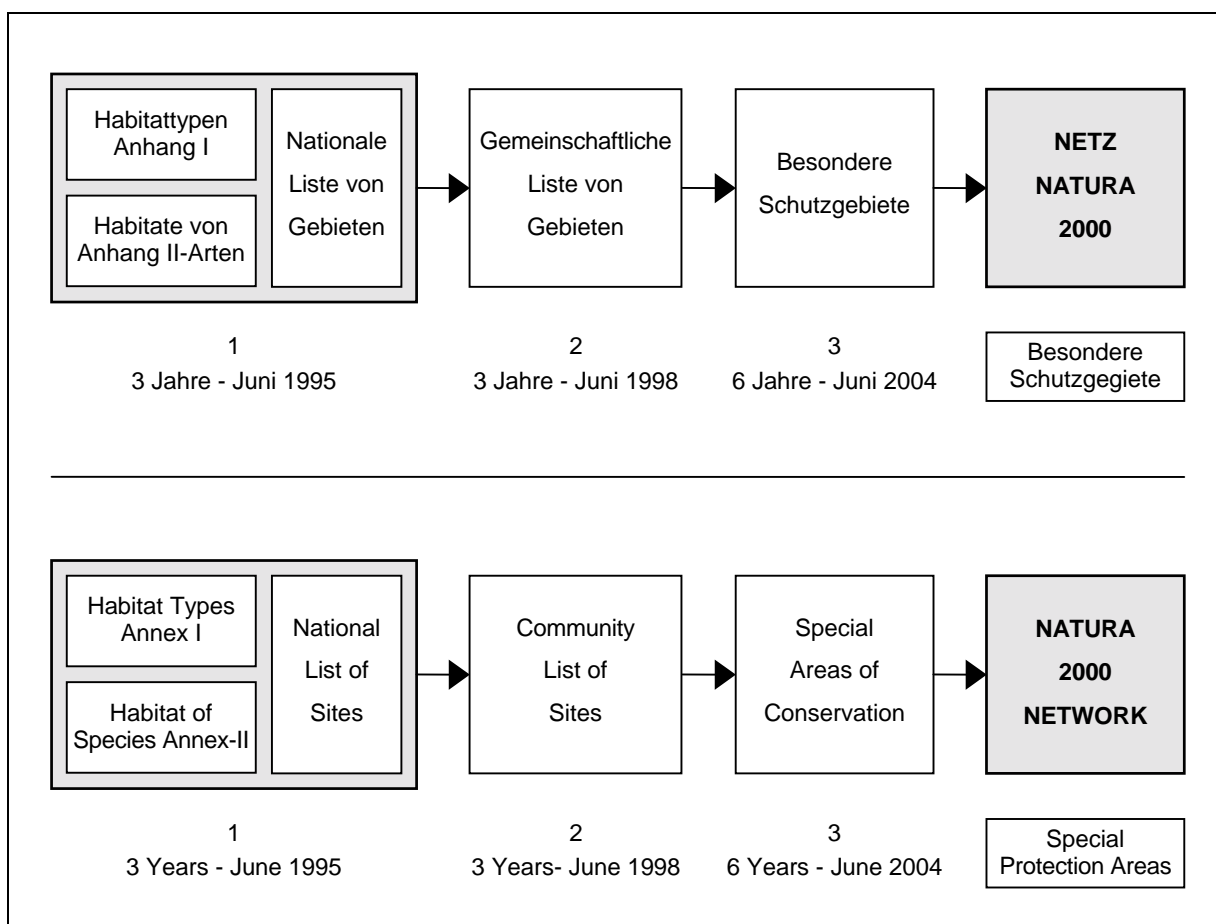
Habitattypen Anhang I

Habitate von Anhang II-Arten

Nationale Liste von Gebieten

Gemeinschaftliche Liste von Gebieten

Besondere Schutzgebiete

NETZ NATURA 2000

1
3 Jahre - Juni 1995

2
3 Jahre - Juni 1998

3
6 Jahre - Juni 2004

Besondere Schutzgegiete

Habitat Types Annex I

Habitat of Species Annex-II

National List of Sites

Community List of Sites

Special Areas of Conservation

NATURA 2000 NETWORK

1
3 Years - June 1995

2
3 Years- June 1998

3
6 Years - June 2004

Special Protection Areas